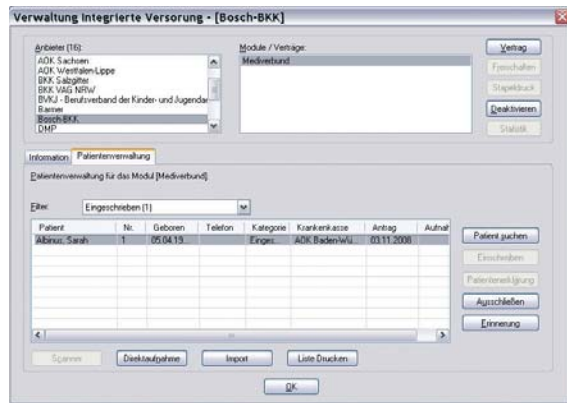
Verwaltung Integrierte Versorung - [Bosch-BKK]

Anbieter (16):
AOK Sachsen
AOK Westfalen-Lippe
BKK Salzgitter
BKK VAG NRW
BVKJ - Berufsverband der Kinder- und Jugendar
Barmer
Bosch-BKK
DMP

Module / Verträge:
Mediverbund

Vertrag
Freischalten
Stapeldruck
Deaktivieren
Statistik

Information
Patientenverwaltung

Patientenverwaltung für das Modul [Mediverbund].

Filter: Eingeschrieben (1)

| Patient | Nr. | Geboren | Telefon | Kategorie | Krankenkasse | Antrag | Aufnah |
|---|---|---|---|---|---|---|---|
| Albinus, Sarah | 1 | 05.04.19... | | Einges... | AOK Baden-Wü... | 03.11.2008 | |

Patient suchen
Einschreiben
Patientenerklärung
Ausschließen
Erinnerung

Scannen
Direktaufnahme
Import
Liste Drucken

OK